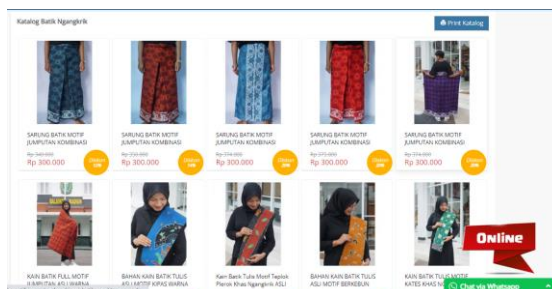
Katalog Batik Ngangkrik

Print Katalog

SARUNG BATIK MOTIF JUMPUTAN KOMBINASI
Rp 340.000
Rp 300.000
Diskon

SARUNG BATIK MOTIF JUMPUTAN KOMBINASI
Rp 330.000
Rp 300.000
Diskon

SARUNG BATIK MOTIF JUMPUTAN KOMBINASI
Rp 334.000
Rp 300.000
Diskon

SARUNG BATIK MOTIF JUMPUTAN KOMBINASI
Rp 370.000
Rp 300.000
Diskon

SARUNG BATIK MOTIF JUMPUTAN KOMBINASI
Rp 374.000
Rp 300.000
Diskon

KAIN BATIK FULL MOTIF JUMPUTAN ASLI WARNA

BAHAN KAIN BATIK TULIS ASLI MOTIF KIPAS WARNA

Kain Batik Tulis Motif Teplok Pleret Khas Ngangkrik ASLI

BAHAN KAIN BATIK TULIS ASLI MOTIF BERKEBUN

KAIN BATIK TULIS MOTIF KATES KHAS N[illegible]

Online

Chat via Whatsapp